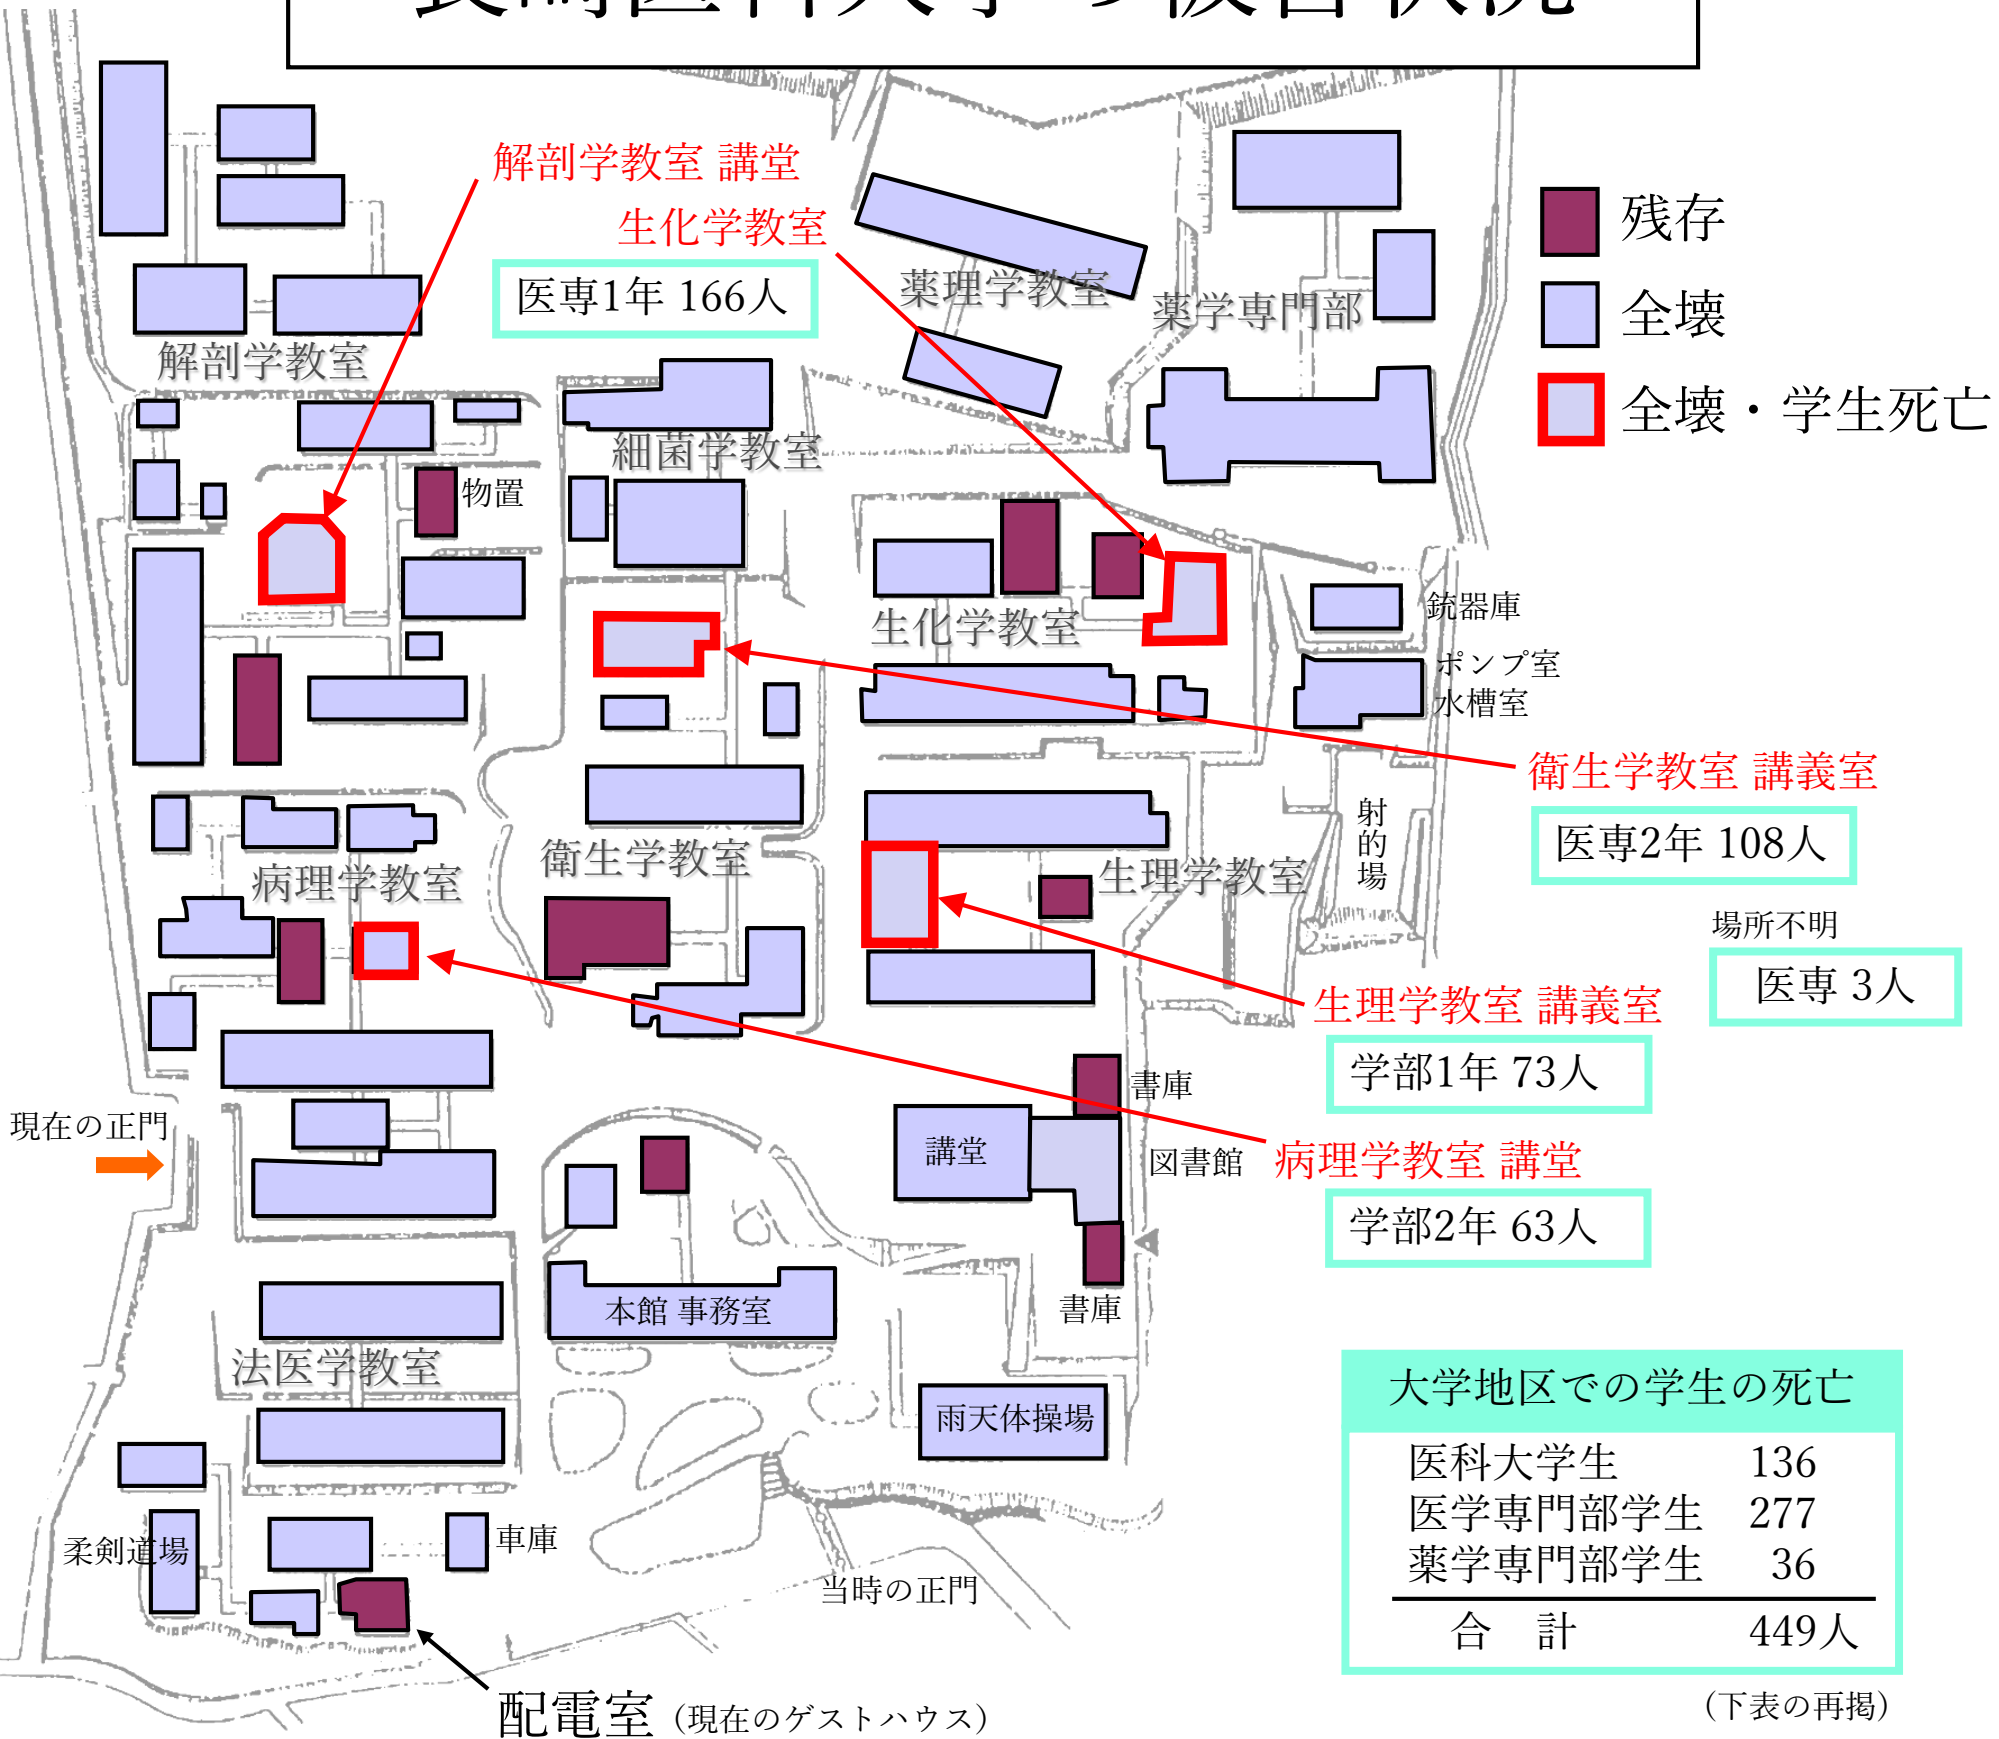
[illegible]

残存
全壊
全壊・学生死亡

解剖学教室 講堂
生化学教室
医専1年 166人
薬理学教室
薬学専門部
解剖学教室
細菌学教室
物置
生化学教室
銃器庫
ポンプ室
水槽室
衛生学教室 講義室
医専2年 108人
射的場
衛生学教室
病理学教室
生理学教室
場所不明
医専 3人
生理学教室 講義室
学部1年 73人
書庫
現在の正門
講堂
図書館
病理学教室 講堂
学部2年 63人
本館 事務室
書庫
法医学教室
雨天体操場
柔剣道場
車庫
当時の正門
配電室 (現在のゲストハウス)

| 大学地区での学生の死亡 | |
|---|---|
| 医科大学生 | 136 |
| 医学専門部学生 | 277 |
| 薬学専門部学生 | 36 |
| 合　計 | 449人 |

(下表の再掲)